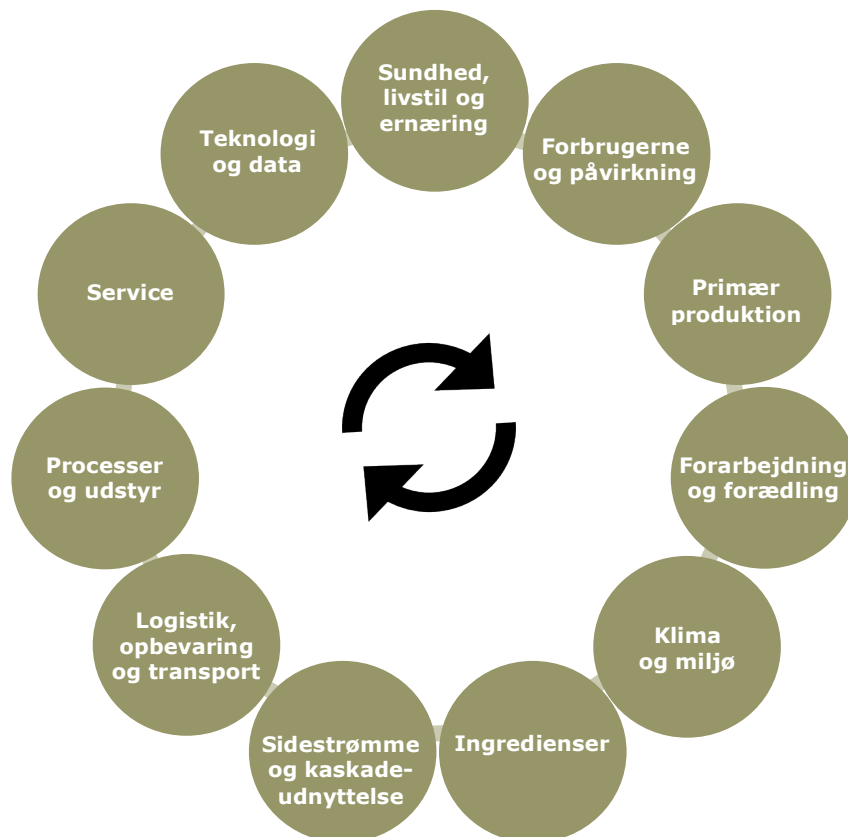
Sundhed, livstil og ernæring

Forbrugerne og påvirkning

Primær produktion

Forarbejdning og forædling

Klima og miljø

Ingredienser

Sidestrømme og kaskadeudnyttelse

Logistik, opbevaring og transport

Processer og udstyr

Service

Teknologi og data